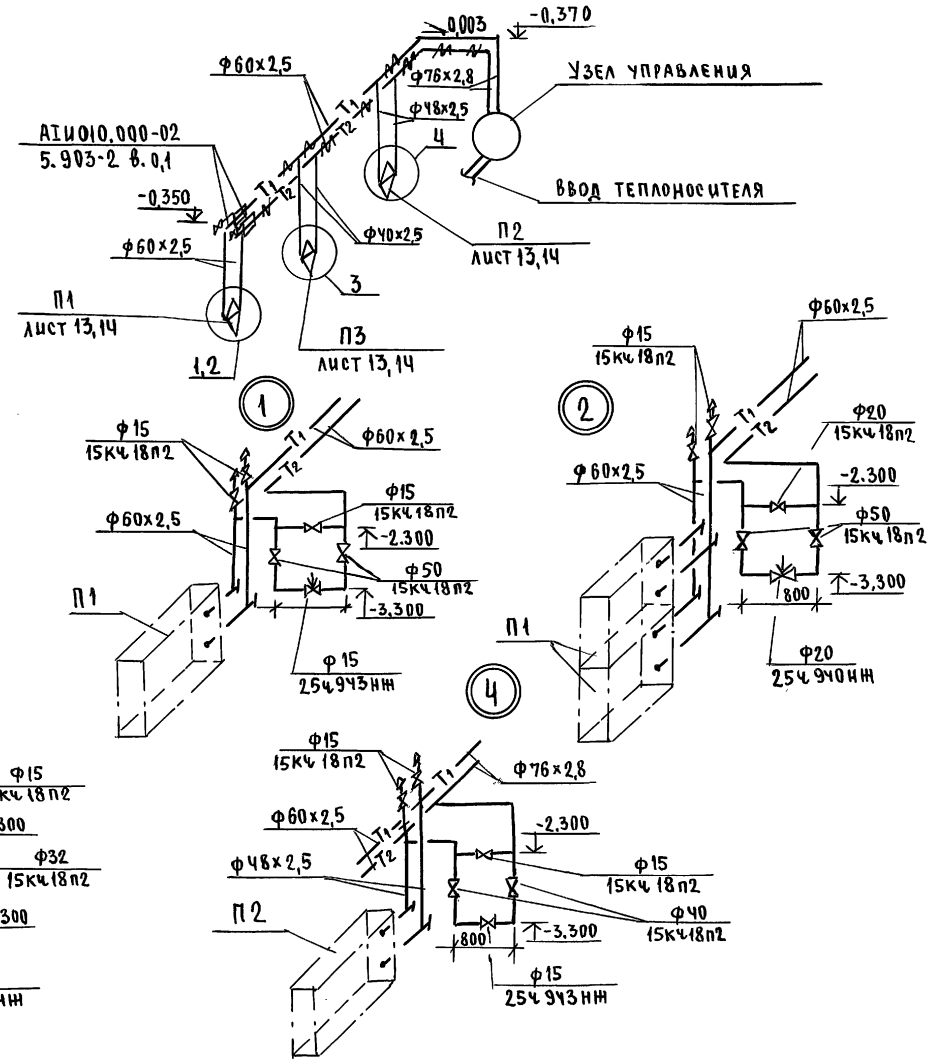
0,003
-0,370
Ф60x2,5
Ф76x2,8
УЗЕЛ УПРАВЛЕНИЯ
Т1
Т2
Ф48x2,5
4
АIИ010.000-02
5.903-2 в. 0,1
-0,350
Т1
Т2
ВВОД ТЕПЛОНОСИТЕЛЯ
Ф40x2,5
Ф60x2,5
3
П2
ЛИСТ 13,14
П1
ЛИСТ 13,14
1,2
П3
ЛИСТ 13,14

1
Ф15
15кч18п2
Т1
Т2
Ф60x2,5
Ф60x2,5
Ф15
15кч18п2
-2.300
Ф50
15кч18п2
-3,300
П1
Ф15
25ч943нж

2
Ф15
15кч18п2
Ф60x2,5
Т1
Т2
Ф20
15кч18п2
Ф60x2,5
-2.300
Ф50
15кч18п2
-3,300
800
П1
Ф20
25ч940нж

4
Ф15
15кч18п2
Ф76x2,8
Т1
Ф60x2,5
Т1
Т2
-2.300
Ф48x2,5
Ф15
15кч18п2
П2
Ф40
15кч18п2
800
-3.300
Ф15
25ч943нж

Ф15
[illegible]кч18п2
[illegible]300
Ф32
15кч18п2
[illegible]300
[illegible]нж